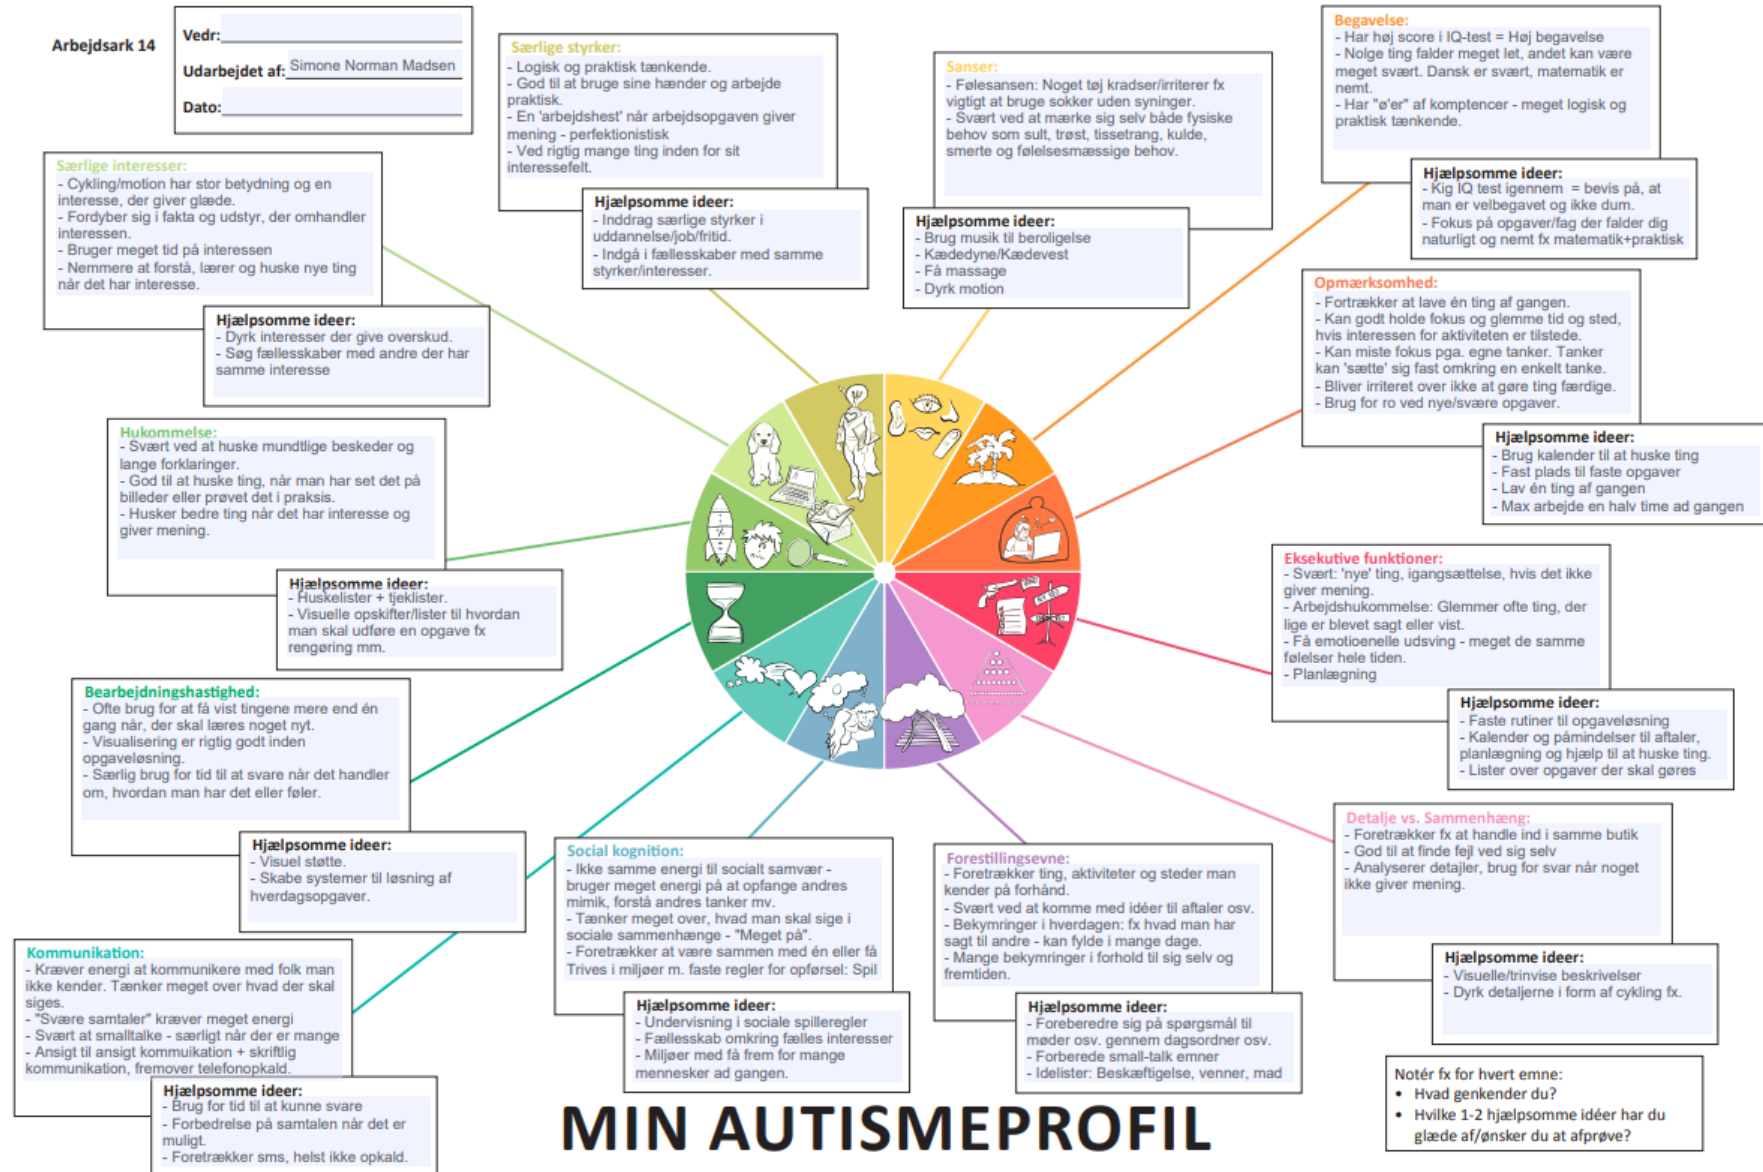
Arbejdsark 14

Vedr:
Udarbejdet af: Simone Norman Madsen
Dato:

Særlige styrker:
- Logisk og praktisk tænkende.
- God til at bruge sine hænder og arbejde praktisk.
- En 'arbejdshest' når arbejdsopgaven giver mening - perfektionistisk
- Ved rigtig mange ting inden for sit interessefelt.

Hjælpsomme ideer:
- Inddrag særlige styrker i uddannelse/job/fritid.
- Indgå i fællesskaber med samme styrker/interesser.

Sanser:
- Følesansen: Noget tøj kradser/irriterer fx vigtigt at bruge sokker uden syninger.
- Svært ved at mærke sig selv både fysiske behov som sult, trøst, tissetrang, kulde, smerte og følelsesmæssige behov.

Hjælpsomme ideer:
- Brug musik til beroligelse
- Kædedyne/Kædevest
- Få massage
- Dyrk motion

Begavelse:
- Har høj score i IQ-test = Høj begavelse
- Nolge ting falder meget let, andet kan være meget svært. Dansk er svært, matematik er nemt.
- Har "ø'er" af komptencer - meget logisk og praktisk tænkende.

Hjælpsomme ideer:
- Kig IQ test igennem = bevis på, at man er velbegavet og ikke dum.
- Fokus på opgaver/fag der falder dig naturligt og nemt fx matematik+praktisk

Særlige interesser:
- Cykling/motion har stor betydning og en interesse, der giver glæde.
- Fordyber sig i fakta og udstyr, der omhandler interessen.
- Bruger meget tid på interessen
- Nemmere at forstå, lærer og huske nye ting når det har interesse.

Hjælpsomme ideer:
- Dyrk interesser der give overskud.
- Søg fællesskaber med andre der har samme interesse

Opmærksomhed:
- Foretrækker at lave én ting af gangen.
- Kan godt holde fokus og glemme tid og sted, hvis interessen for aktiviteten er tilstede.
- Kan miste fokus pga. egne tanker. Tanker kan 'sætte' sig fast omkring en enkelt tanke.
- Bliver irriteret over ikke at gøre ting færdige.
- Brug for ro ved nye/svære opgaver.

Hjælpsomme ideer:
- Brug kalender til at huske ting
- Fast plads til faste opgaver
- Lav én ting af gangen
- Max arbejde en halv time ad gangen

Hukommelse:
- Svært ved at huske mundtlige beskeder og lange forklaringer.
- God til at huske ting, når man har set det på billeder eller prøvet det i praksis.
- Husker bedre ting når det har interesse og giver mening.

Hjælpsomme ideer:
- Huskelister + tjeklister.
- Visuelle opskifter/lister til hvordan man skal udføre en opgave fx rengøring mm.

Eksekutive funktioner:
- Svært: 'nye' ting, igangsættelse, hvis det ikke giver mening.
- Arbejdshukommelse: Glemmer ofte ting, der lige er blevet sagt eller vist.
- Få emotioenelle udsving - meget de samme følelser hele tiden.
- Planlægning

Hjælpsomme ideer:
- Faste rutiner til opgaveløsning
- Kalender og påmindelser til aftaler, planlægning og hjælp til at huske ting.
- Lister over opgaver der skal gøres

Bearbejdningshastighed:
- Ofte brug for at få vist tingene mere end én gang når, der skal læres noget nyt.
- Visualisering er rigtig godt inden opgaveløsning.
- Særlig brug for tid til at svare når det handler om, hvordan man har det eller føler.

Hjælpsomme ideer:
- Visuel støtte.
- Skabe systemer til løsning af hverdagsopgaver.

Social kognition:
- Ikke samme energi til socialt samvær - bruger meget energi på at opfange andres mimik, forstå andres tanker mv.
- Tænker meget over, hvad man skal sige i sociale sammenhænge - "Meget på".
- Foretrækker at være sammen med én eller få Trives i miljøer m. faste regler for opførsel: Spil

Hjælpsomme ideer:
- Undervisning i sociale spilleregler
- Fællesskab omkring fælles interesser
- Miljøer med få frem for mange mennesker ad gangen.

Forestillingsevne:
- Foretrækker ting, aktiviteter og steder man kender på forhånd.
- Svært ved at komme med idéer til aftaler osv.
- Bekymringer i hverdagen: fx hvad man har sagt til andre - kan fylde i mange dage.
- Mange bekymringer i forhold til sig selv og fremtiden.

Hjælpsomme ideer:
- Foreberedre sig på spørgsmål til møder osv. gennem dagsorden mv.
- Forberede small-talk emner
- Idelister: Beskæftigelse, venner, mad

Detalje vs. Sammenhæng:
- Foretrækker fx at handle ind i samme butik
- God til at finde fejl ved sig selv
- Analyserer detaljer, brug for svar når noget ikke giver mening.

Hjælpsomme ideer:
- Visuelle/trinvise beskrivelser
- Dyrk detaljerne i form af cykling fx.

Kommunikation:
- Kræver energi at kommunikere med folk man ikke kender. Tænker meget over hvad der skal siges.
- "Svære samtaler" kræver meget energi
- Svært at smalltalke - særligt når der er mange
- Ansigt til ansigt kommuikation + skriftlig kommunikation, fremover telefonopkald.

Hjælpsomme ideer:
- Brug for tid til at kunne svare
- Forbedrelse på samtalen når det er muligt.
- Foretrækker sms, helst ikke opkald.

MIN AUTISMEPROFIL

Notér fx for hvert emne:
• Hvad genkender du?
• Hvilke 1-2 hjælpsomme idéer har du glæde af/ønsker du at afprøve?